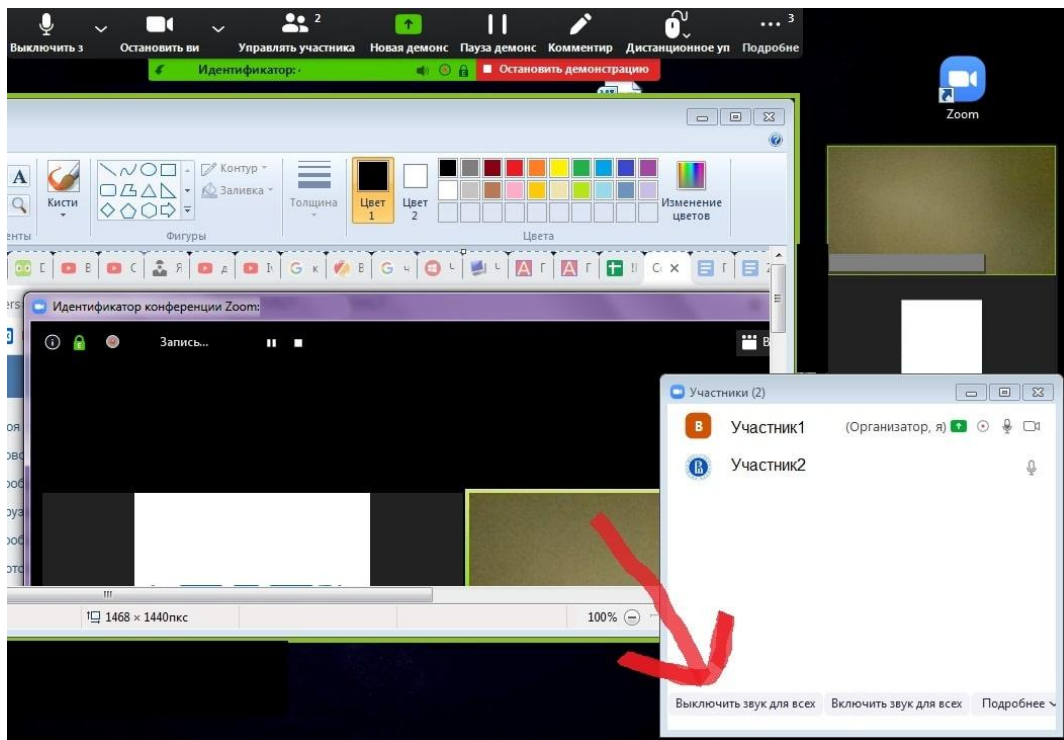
Выключить з
Остановить ви
2
Управлять участника
Новая демонс
Пауза демонс
Комментир
Дистанционное уп
3
Подробне

Идентификатор:
Остановить демонстрацию

Zoom

A
Кисти
Контур
Заливка
Толщина
Цвет 1
Цвет 2
Изменение цветов
енты
Фигуры
Цвета

Идентификатор конференции Zoom:
Запись...

Участники (2)
B
Участник1
(Организатор, я)
Участник2

1468 × 1440пкс
100%

Выключить звук для всех
Включить звук для всех
Подробнее